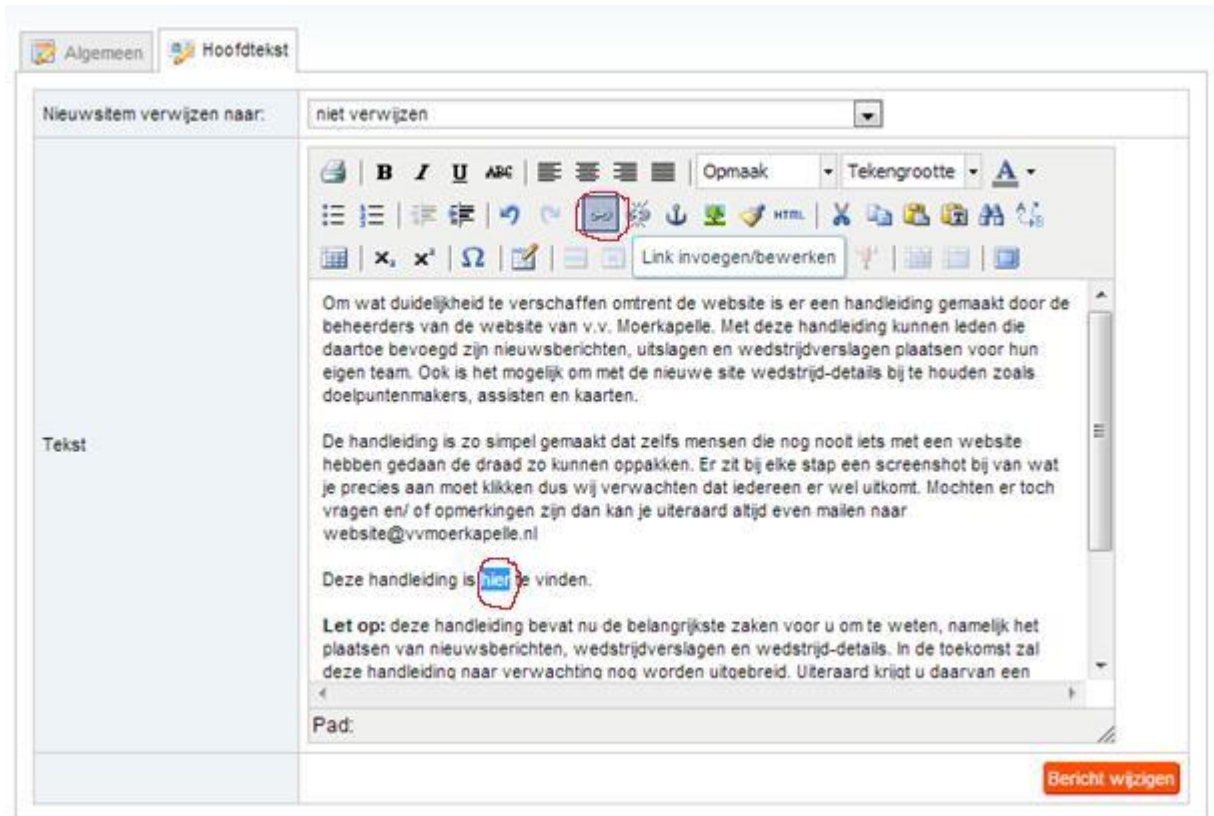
Algemeen | Hoofdtekst

Nieuwsitem verwijzen naar: niet verwijzen

Tekst

Opmaak | Tekengrootte

Link invoegen/bewerken

Om wat duidelijkheid te verschaffen omtrent de website is er een handleiding gemaakt door de beheerders van de website van v.v. Moerkapelle. Met deze handleiding kunnen leden die daartoe bevoegd zijn nieuwsberichten, uitslagen en wedstrijdverslagen plaatsen voor hun eigen team. Ook is het mogelijk om met de nieuwe site wedstrijd-details bij te houden zoals doelpuntenmakers, assisten en kaarten.

De handleiding is zo simpel gemaakt dat zelfs mensen die nog nooit iets met een website hebben gedaan de draad zo kunnen oppakken. Er zit bij elke stap een screenshot bij van wat je precies aan moet klikken dus wij verwachten dat iedereen er wel uitkomt. Mochten er toch vragen en/ of opmerkingen zijn dan kan je uiteraard altijd even mailen naar website@vvmoerkapelle.nl

Deze handleiding is hier te vinden.

**Let op:** deze handleiding bevat nu de belangrijkste zaken voor u om te weten, namelijk het plaatsen van nieuwsberichten, wedstrijdverslagen en wedstrijd-details. In de toekomst zal deze handleiding naar verwachting nog worden uitgebreid. Uiteraard krijgt u daarvan een

Pad:

Bericht wijzigen